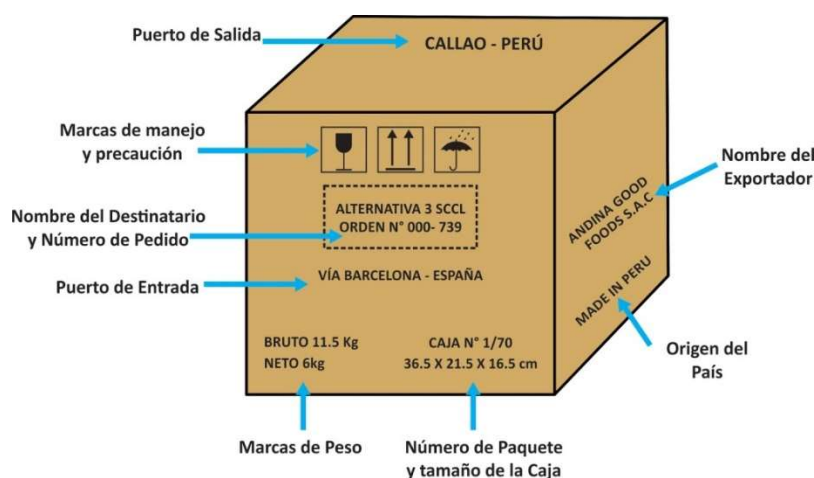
Puerto de Salida

CALLAO - PERÚ

Marcas de manejo y precaución

Nombre del Destinatario y Número de Pedido

ALTERNATIVA 3 SCCL
ORDEN N° 000- 739

Puerto de Entrada

VÍA BARCELONA - ESPAÑA

BRUTO 11.5 Kg
NETO 6kg

CAJA N° 1/70
36.5 X 21.5 X 16.5 cm

ANDINA GOOD FOODS S.A.C

MADE IN PERU

Nombre del Exportador

Origen del País

Marcas de Peso

Número de Paquete y tamaño de la Caja